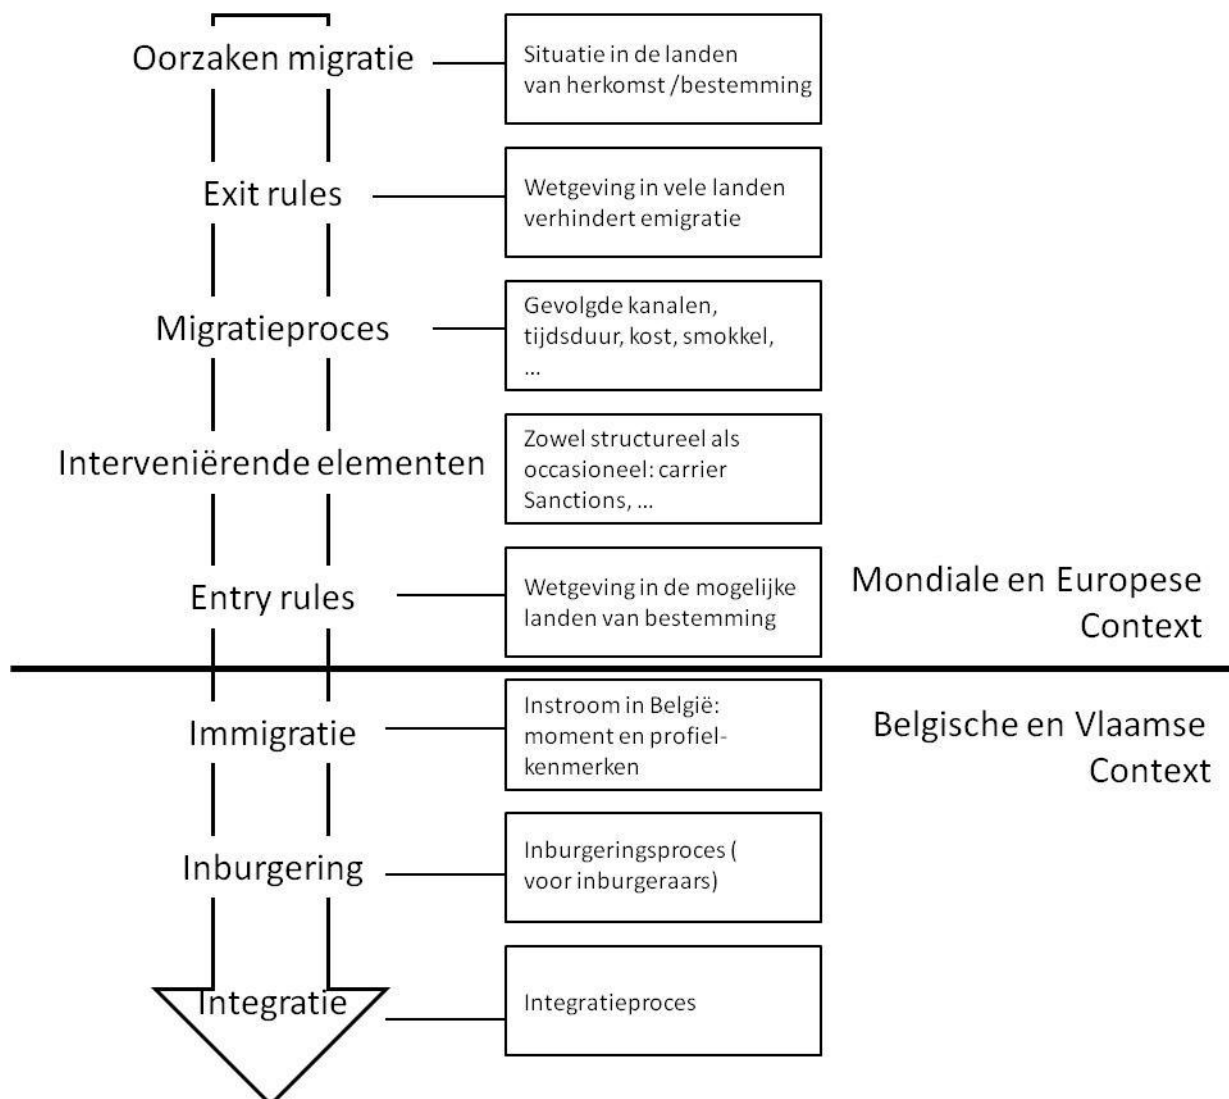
Oorzaken migratie

Situatie in de landen van herkomst /bestemming

Exit rules

Wetgeving in vele landen verhindert emigratie

Migratieproces

Gevolgde kanalen, tijdsduur, kost, smokkel, ...

Interveniërende elementen

Zowel structureel als occasioneel: carrier Sanctions, ...

Entry rules

Wetgeving in de mogelijke landen van bestemming

Mondiale en Europese Context

Immigratie

Instroom in België: moment en profielkenmerken

Belgische en Vlaamse Context

Inburgering

Inburgeringsproces ( voor inburgeraars)

Integratie

Integratieproces